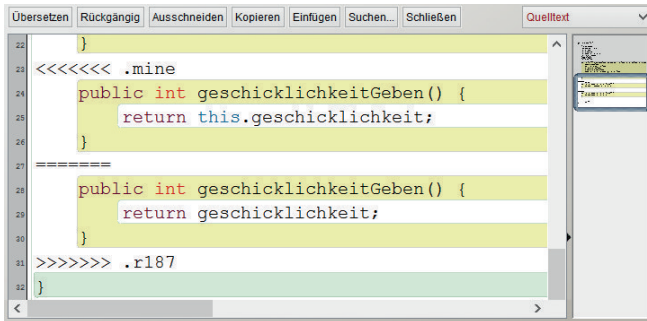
Übersetzen Rückgängig Ausschneiden Kopieren Einfügen Suchen... Schließen Quelltext

22 }
23 <<<<<<< .mine
24 public int geschicklichkeitGeben() {
25 return this.geschicklichkeit;
26 }
27 =======
28 public int geschicklichkeitGeben() {
29 return geschicklichkeit;
30 }
31 >>>>>>> .r187
32 }